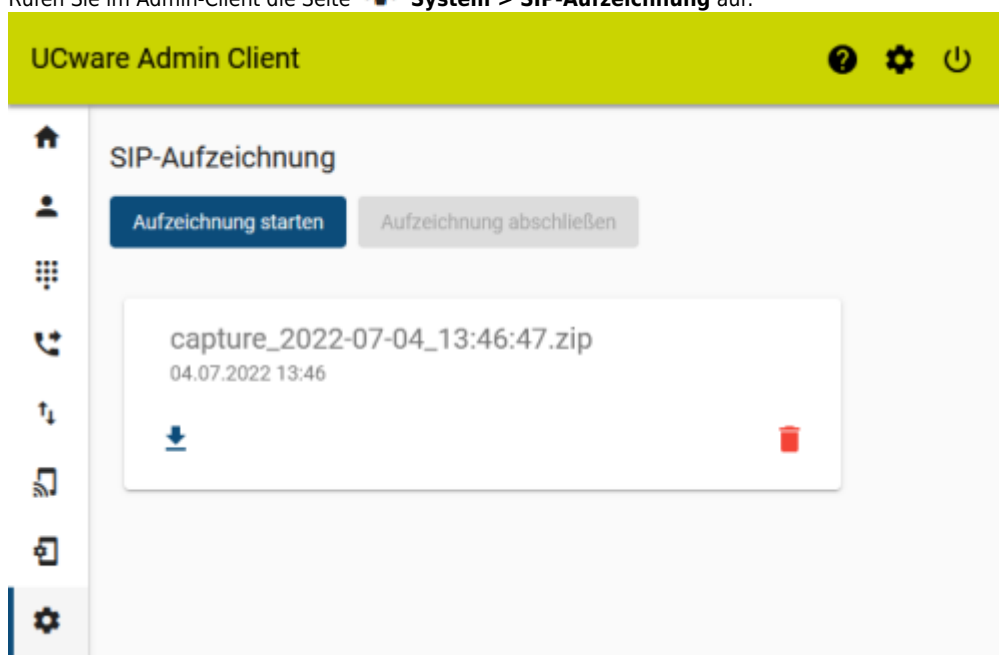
Rufen Sie im Admin-Client die Seite **System > SIP-Aufzeichnung** auf.

UCware Admin Client

SIP-Aufzeichnung

Aufzeichnung starten

Aufzeichnung abschließen

capture_2022-07-04_13:46:47.zip

04.07.2022 13:46